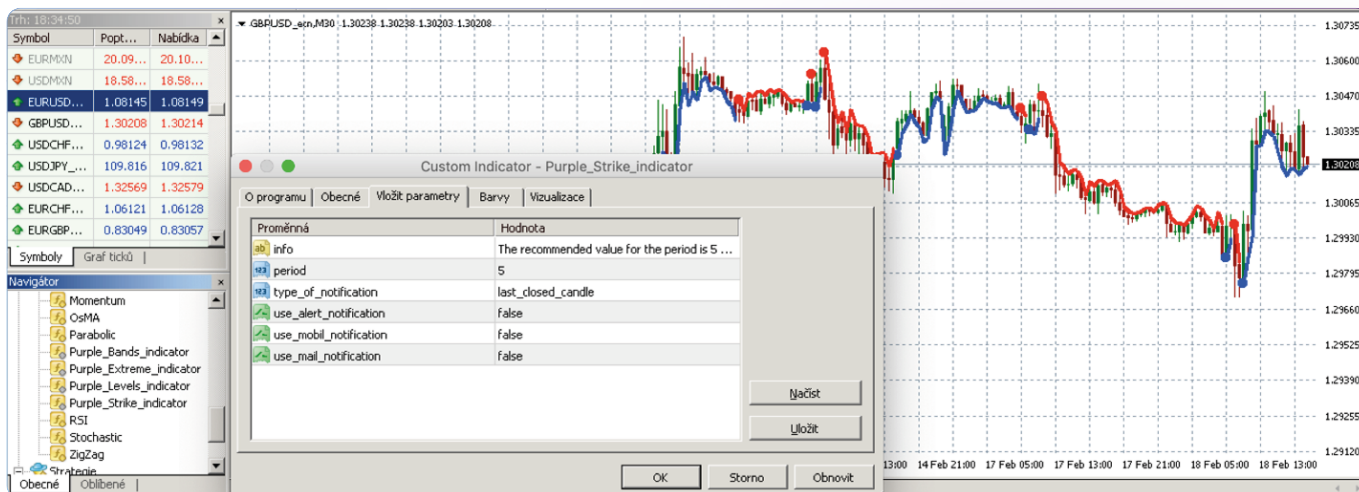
Trh: 18:34:50

| Symbol | Poptávka | Nabídka |
|---|---|---|
| EURMXN | 20.09... | 20.10... |
| USDMXN | 18.58... | 18.58... |
| EURUSD... | 1.08145 | 1.08149 |
| GBPUSD... | 1.30208 | 1.30214 |
| USDCHF... | 0.98124 | 0.98132 |
| USDJPY_... | 109.816 | 109.821 |
| USDCAD... | 1.32569 | 1.32579 |
| EURCHF... | 1.06121 | 1.06128 |
| EURGBP... | 0.83049 | 0.83057 |

Symboly | Graf ticků

Navigátor
Momentum
OsMA
Parabolic
Purple_Bands_indicator
Purple_Extreme_indicator
Purple_Levels_indicator
Purple_Strike_indicator
RSI
Stochastic
ZigZag
Strategie

Obecné | Oblíbené

GBPUSD_ecn,M30 1.30238 1.30238 1.30203 1.30208

1.30735
1.30600
1.30470
1.30335
1.30208
1.30065
1.29930
1.29795
1.29660
1.29525
1.29390
1.29255
1.29120

13:00 14 Feb 21:00 17 Feb 05:00 17 Feb 13:00 17 Feb 21:00 18 Feb 05:00 18 Feb 13:00

Custom Indicator - Purple_Strike_indicator

O programu | Obecné | Vložit parametry | Barvy | Vizualizace

| Proměnná | Hodnota |
|---|---|
| info | The recommended value for the period is 5 ... |
| period | 5 |
| type_of_notification | last_closed_candle |
| use_alert_notification | false |
| use_mobil_notification | false |
| use_mail_notification | false |

Načíst
Uložit

OK | Storno | Obnovit